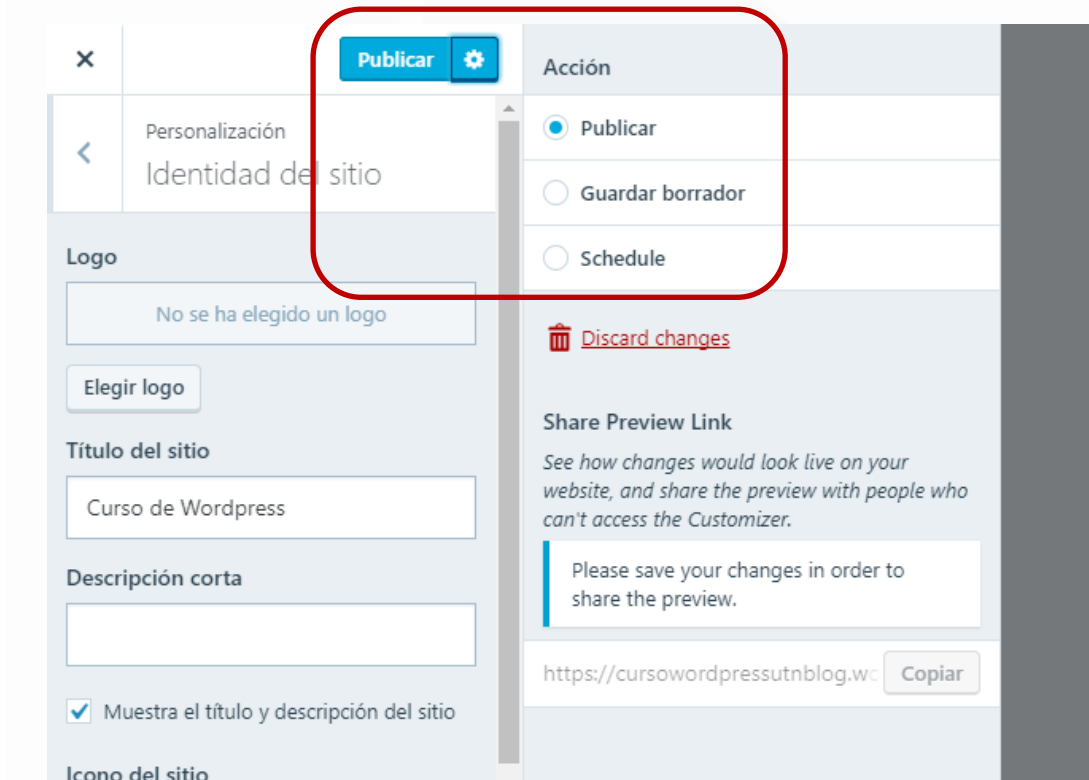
×

Publicar

Personalización
Identidad del sitio

Logo

No se ha elegido un logo

Elegir logo

Título del sitio

Curso de Wordpress

Descripción corta

Muestra el título y descripción del sitio

Icono del sitio

Acción

Publicar

Guardar borrador

Schedule

Discard changes

Share Preview Link

See how changes would look live on your website, and share the preview with people who can't access the Customizer.

Please save your changes in order to share the preview.

https://cursowordpressutnblog.wo

Copiar